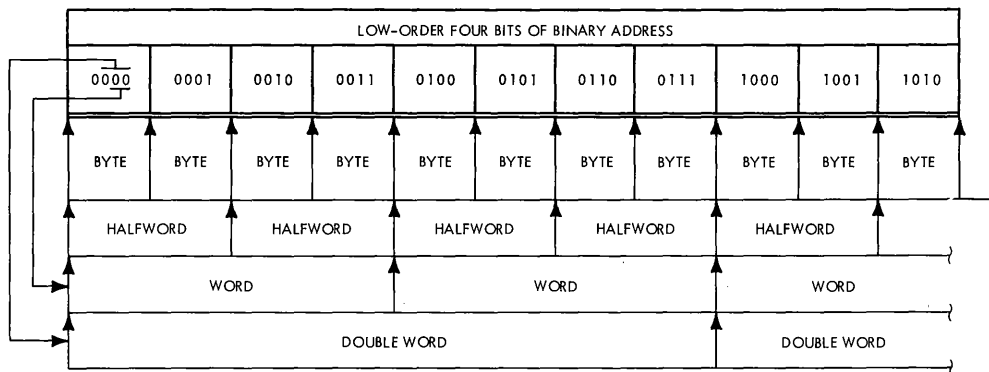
LOW-ORDER FOUR BITS OF BINARY ADDRESS

| 0000 | 0001 | 0010 | 0011 | 0100 | 0101 | 0110 | 0111 | 1000 | 1001 | 1010 |
|---|---|---|---|---|---|---|---|---|---|---|
| BYTE | BYTE | BYTE | BYTE | BYTE | BYTE | BYTE | BYTE | BYTE | BYTE | BYTE |

HALFWORD HALFWORD HALFWORD HALFWORD HALFWORD

WORD WORD WORD

DOUBLE WORD DOUBLE WORD